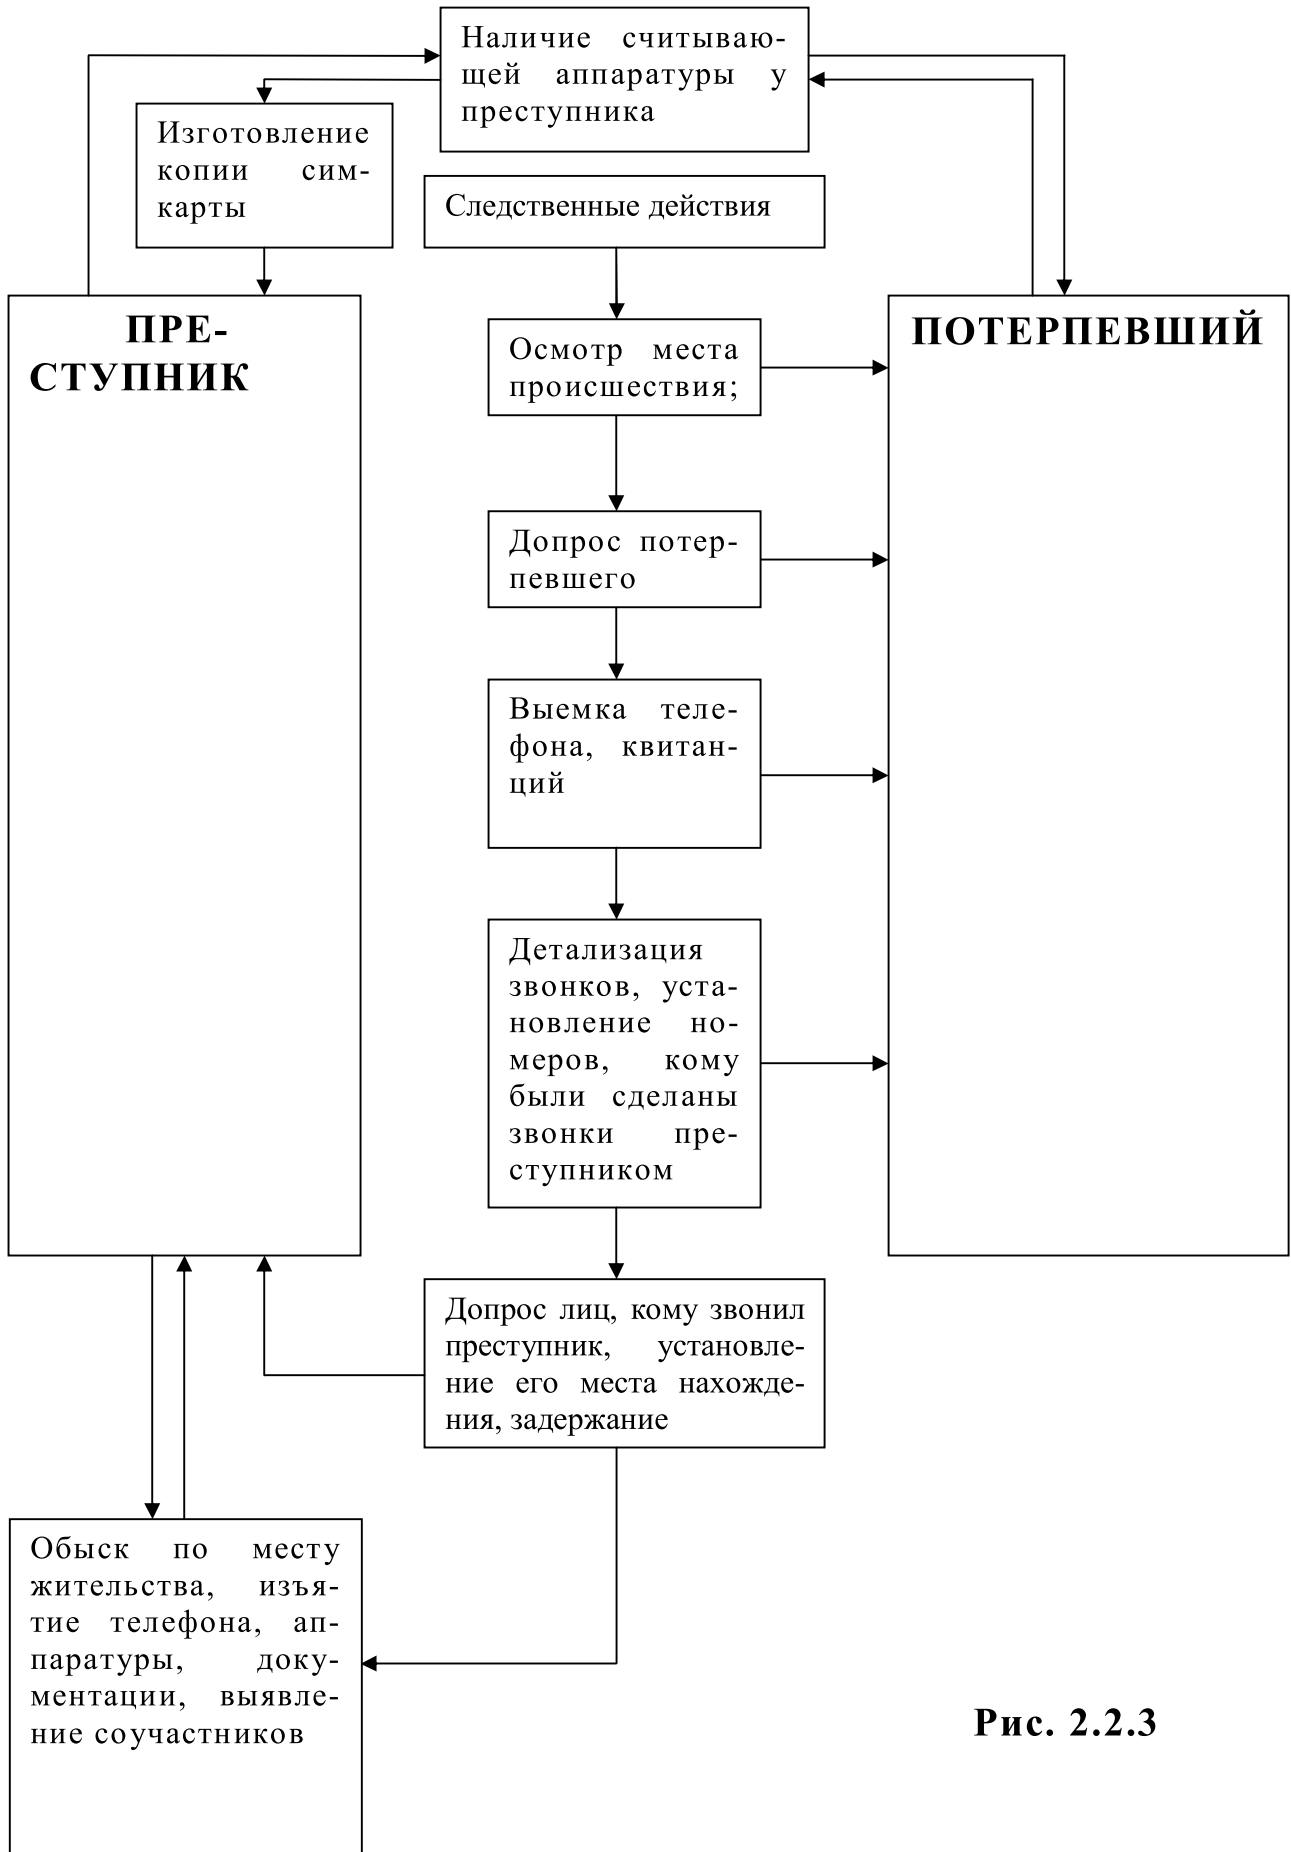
Наличие считывающей аппаратуры у преступника

Изготовление копии сим-карты

Следственные действия

ПРЕСТУПНИК

ПОТЕРПЕВШИЙ

Осмотр места происшествия;

Допрос потерпевшего

Выемка телефона, квитанций

Детализация звонков, установление номеров, кому были сделаны звонки преступником

Допрос лиц, кому звонил преступник, установление его места нахождения, задержание

Обыск по месту жительства, изъятие телефона, аппаратуры, документации, выявление соучастников

Рис. 2.2.3